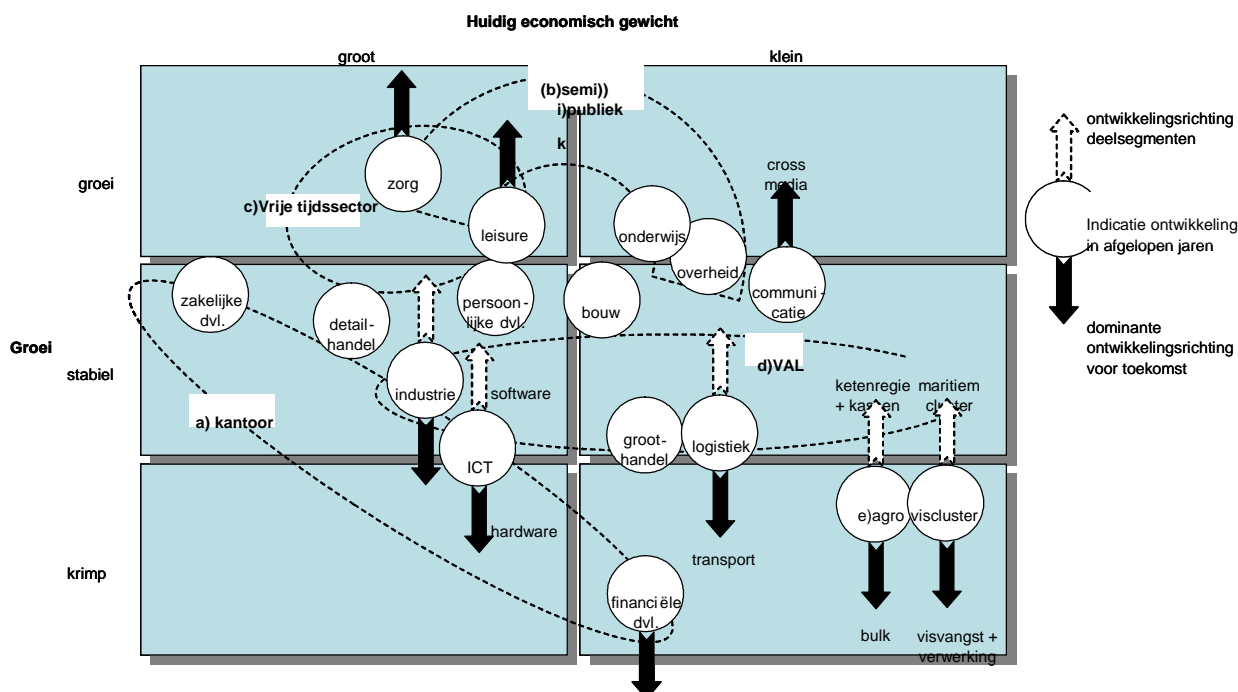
Huidig economisch gewicht

groot

klein

(b)semi))
i)publiek
k

groei

stabiel

krimp

Groei

zorg

leisure

c)Vrije tijdssector

onderwijs

overheid

cross media

communicatie

zakelijke dvl.

detailhandel

persoonlijke dvl.

bouw

industrie

software

a) kantoor

d)VAL

ketenregie + kassen

maritiem cluster

ICT

groothandel

logistiek

hardware

transport

e)agro

viscluster

financiële dvl.

bulk

visvangst + verwerking

ontwikkelingsrichting deelsegmenten

Indicatie ontwikkeling in afgelopen jaren

dominante ontwikkelingsrichting voor toekomst